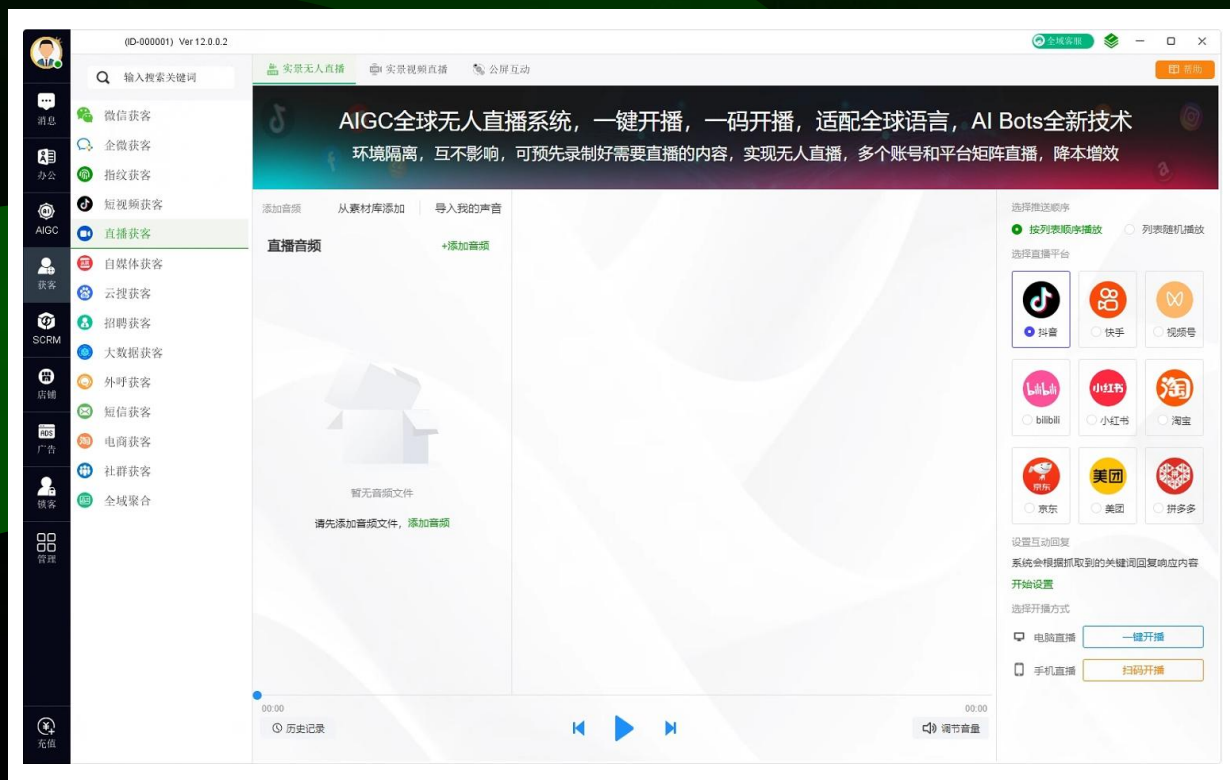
(ID-000001) Ver 12.0.0.2

全域客服

帮助

消息
办公
AIGC
获客
SCRM
店铺
广告
锁客
管理
充值

输入搜索关键词

微信获客
企微获客
指纹获客
短视频获客
直播获客
自媒体获客
云搜获客
招聘获客
大数据获客
外呼获客
短信获客
电商获客
社群获客
全域聚合

实景无人直播
实景视频直播
公屏互动

AIGC全球无人直播系统，一键开播，一码开播，适配全球语言，AI Bots全新技术
环境隔离，互不影响，可预先录制好需要直播的内容，实现无人直播，多个账号和平台矩阵直播，降本增效

添加音频
从素材库添加
导入我的声音

直播音频
+添加音频

暂无音频文件
请先添加音频文件，添加音频

选择推送顺序
按列表顺序播放
列表随机播放
选择直播平台
抖音
快手
视频号
bilibili
小红书
bilibili
小红书
淘宝
淘
京东
京东
美团
美团
拼多多

设置互动回复
系统会根据抓取到的关键词回复响应内容
开始设置
选择开播方式
电脑直播
一键开播
手机直播
扫码开播

00:00
00:00
历史记录
调节音量